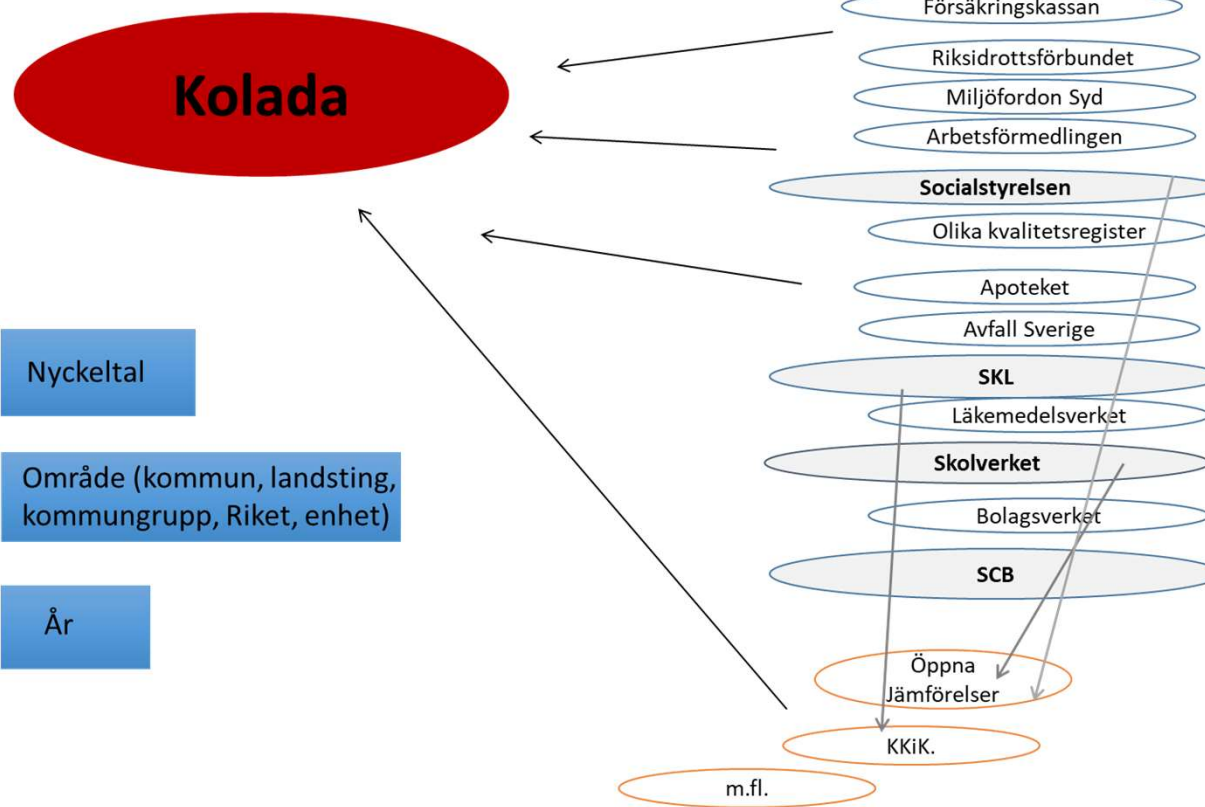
Kolada

Försäkringskassan

Riksidrottsförbundet

Miljöfordon Syd

Arbetsförmedlingen

Socialstyrelsen

Olika kvalitetsregister

Apoteket

Avfall Sverige

SKL

Läkemedelsverket

Skolverket

Bolagsverket

SCB

Öppna Jämförelser

KKiK.

m.fl.

Nyckeltal

Område (kommun, landsting, kommungrupp, Riket, enhet)

År